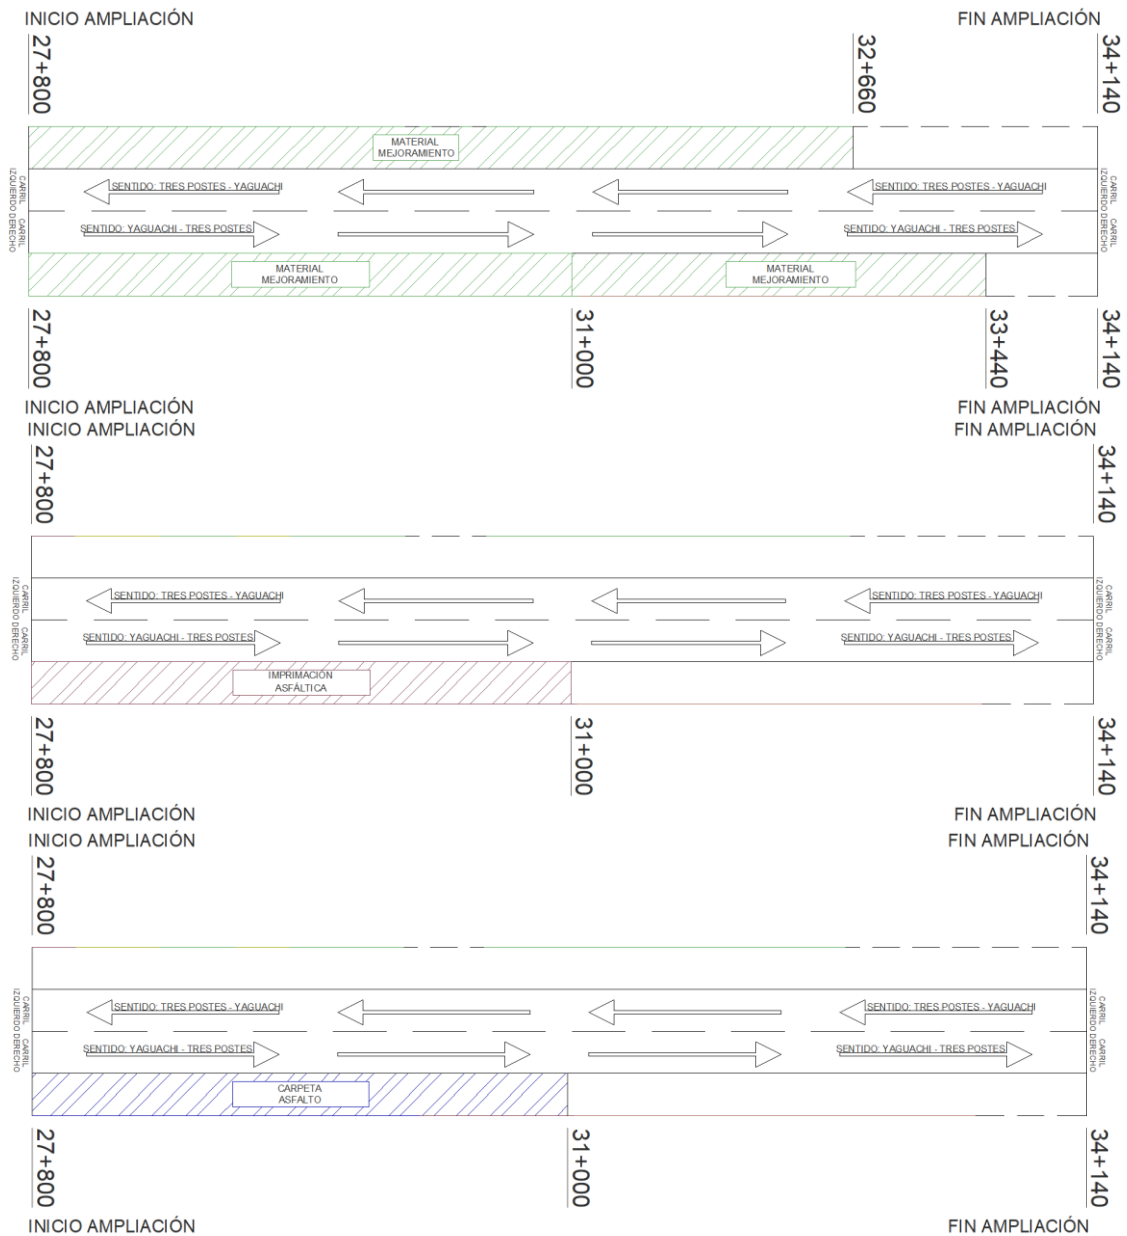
INICIO AMPLIACIÓN

FIN AMPLIACIÓN

27+800

32+660

34+140

MATERIAL MEJORAMIENTO

CARRIL IZQUIERDO

SENTIDO: TRES POSTES - YAGUACHI

SENTIDO: TRES POSTES - YAGUACHI

CARRIL IZQUIERDO

CARRIL DERECHO

SENTIDO: YAGUACHI - TRES POSTES

SENTIDO: YAGUACHI - TRES POSTES

CARRIL DERECHO

MATERIAL MEJORAMIENTO

MATERIAL MEJORAMIENTO

27+800

31+000

33+440

34+140

INICIO AMPLIACIÓN

FIN AMPLIACIÓN

INICIO AMPLIACIÓN

FIN AMPLIACIÓN

27+800

34+140

CARRIL IZQUIERDO

SENTIDO: TRES POSTES - YAGUACHI

SENTIDO: TRES POSTES - YAGUACHI

CARRIL IZQUIERDO

CARRIL DERECHO

SENTIDO: YAGUACHI - TRES POSTES

SENTIDO: YAGUACHI - TRES POSTES

CARRIL DERECHO

IMPRIMACIÓN ASFÁLTICA

27+800

31+000

34+140

INICIO AMPLIACIÓN

FIN AMPLIACIÓN

INICIO AMPLIACIÓN

FIN AMPLIACIÓN

27+800

34+140

CARRIL IZQUIERDO

SENTIDO: TRES POSTES - YAGUACHI

SENTIDO: TRES POSTES - YAGUACHI

CARRIL IZQUIERDO

CARRIL DERECHO

SENTIDO: YAGUACHI - TRES POSTES

SENTIDO: YAGUACHI - TRES POSTES

CARRIL DERECHO

CARPETA ASFALTO

27+800

31+000

34+140

INICIO AMPLIACIÓN

FIN AMPLIACIÓN